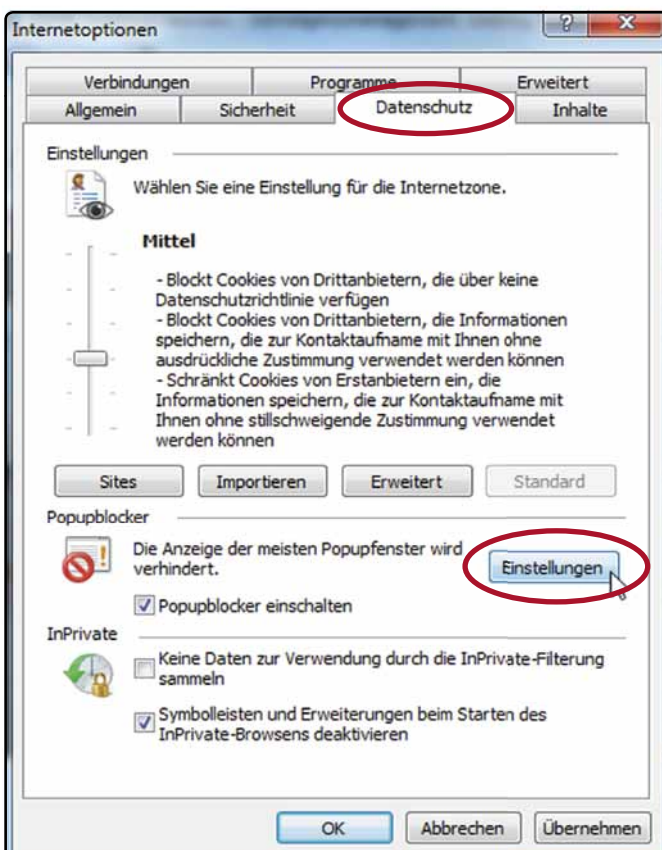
Internetoptionen

?

X

Verbindungen

Programme

Erweitert

Allgemein

Sicherheit

Datenschutz

Inhalte

Einstellungen

Wählen Sie eine Einstellung für die Internetzone.

Mittel

- Blockt Cookies von Drittanbietern, die über keine Datenschutzrichtlinie verfügen
- Blockt Cookies von Drittanbietern, die Informationen speichern, die zur Kontaktaufname mit Ihnen ohne ausdrückliche Zustimmung verwendet werden können
- Schränkt Cookies von Erstanbietern ein, die Informationen speichern, die zur Kontaktaufnamen mit Ihnen ohne stillschweigende Zustimmung verwendet werden können

Sites

Importieren

Erweitert

Standard

Popupblocker

Die Anzeige der meisten Popupfenster wird verhindert.

Einstellungen

Popupblocker einschalten

InPrivate

Keine Daten zur Verwendung durch die InPrivate-Filterung sammeln

Symbolleisten und Erweiterungen beim Starten des InPrivate-Browsens deaktivieren

OK

Abbrechen

Übernehmen